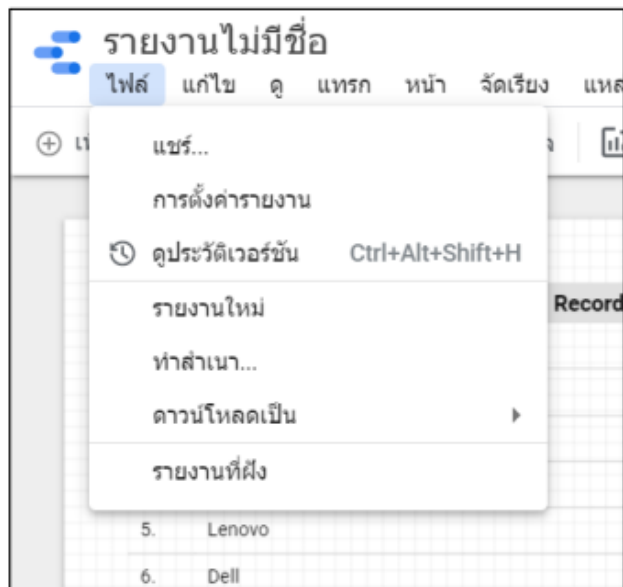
รายงานไม่มีชื่อ

ไฟล์ แก้ไข ดู แทรก หน้า จัดเรียง แหล

⊕ เ

แชร์...

การตั้งค่ารายงาน

ดูประวัติเวอร์ชัน Ctrl+Alt+Shift+H

รายงานใหม่

ทำสำเนา...

ดาวน์โหลดเป็น

รายงานที่ฝัง

Record

5. Lenovo

6. Dell